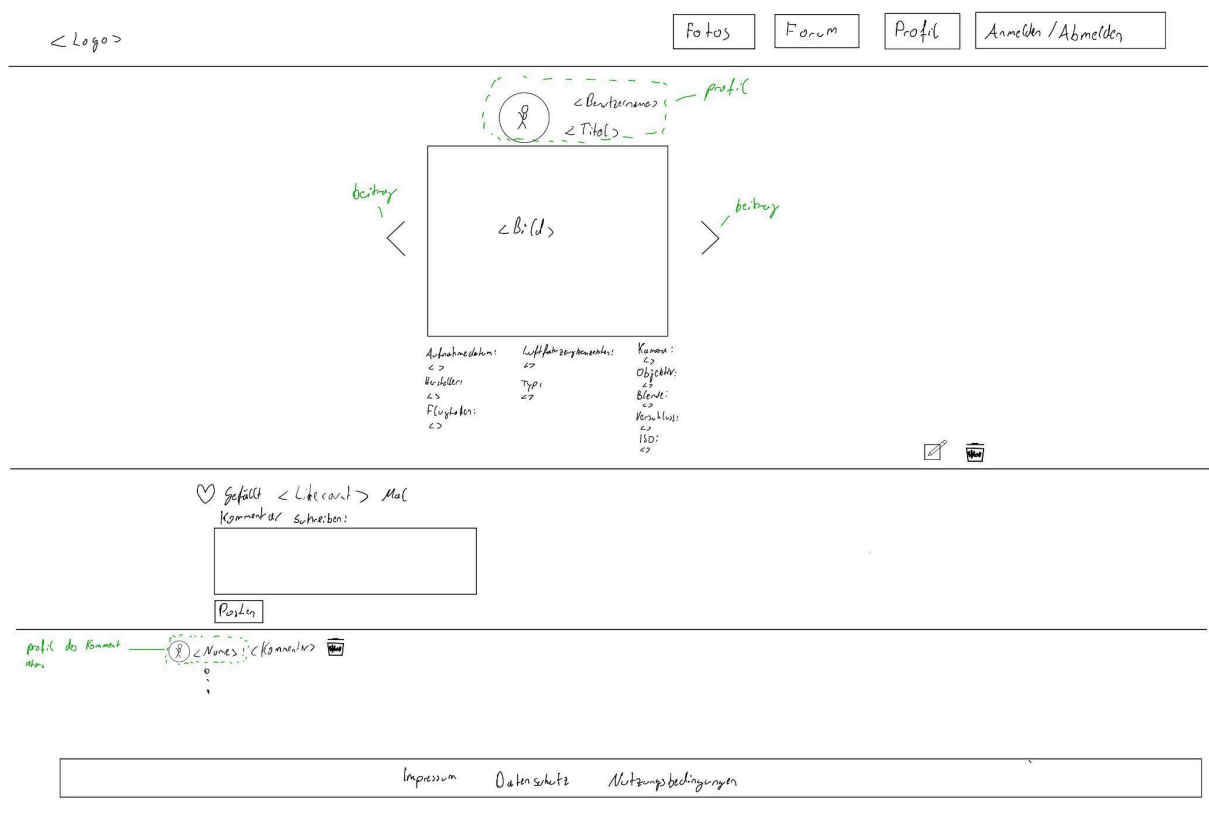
<Logo>

Fotos
Forum
Profil
Anmelden / Abmelden

<Benutzername>
<Titel>
profil

beitrag
beitrag

<Bild>

Aufnahmedatum:
<>
Hersteller:
<>
Flughafen:
<>

Luftfahrzeugkennzeichen:
<>
Typ:
<>

Kamera:
<>
Objektiv:
<>
Blende:
<>
Verschluss:
<>
ISO:
<>

Gefällt <Likecount> Mal
Kommentar schreiben:

Posten

profil des Kommentators
<Name>
<Kommentar>

Impressum
Datenschutz
Nutzungsbedingungen